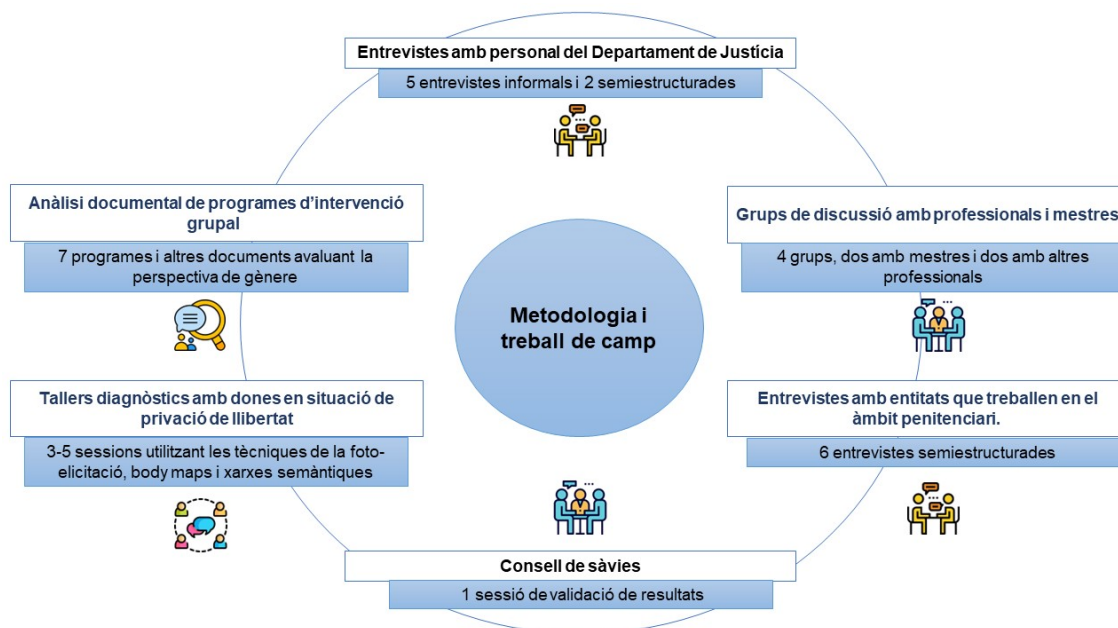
Entrevistes amb personal del Departament de Justícia

5 entrevistes informals i 2 semiestructurades

Anàlisi documental de programes d'intervenció grupal

7 programes i altres documents avaluant la perspectiva de gènere

Grups de discussió amb professionals i mestres

4 grups, dos amb mestres i dos amb altres professionals

Metodologia i treball de camp

Tallers diagnòstics amb dones en situació de privació de llibertat

3-5 sessions utilitzant les tècniques de la foto-elicitació, body maps i xarxes semàntiques

Entrevistes amb entitats que treballen en el àmbit penitenciari.

6 entrevistes semiestructurades

Consell de sàvies

1 sessió de validació de resultats